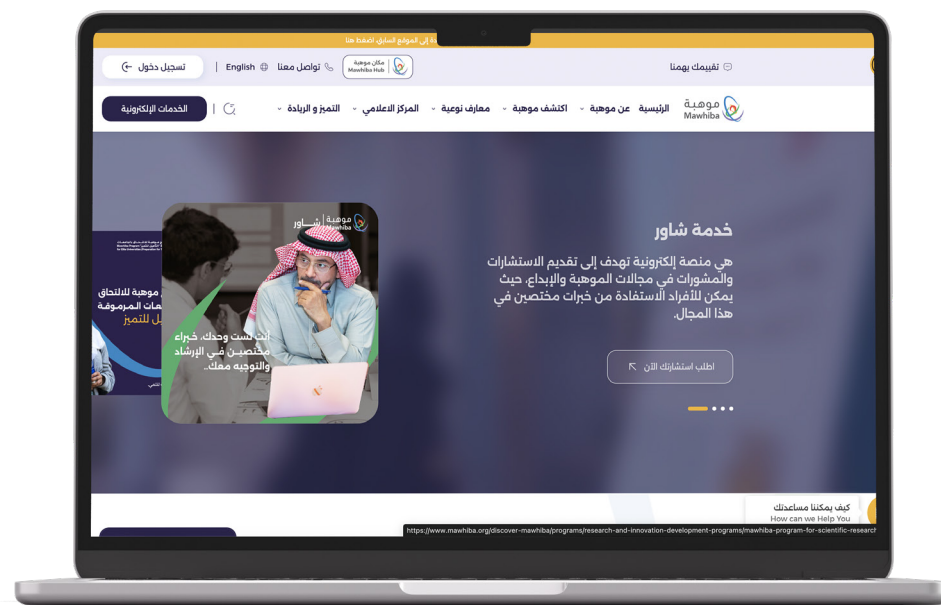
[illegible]ة إلى الموقع السابق اضغط هنا

تقييمك يهمنا

مكان موهبة Mawhiba Hub

تواصل معنا | English | تسجيل دخول

موهبة Mawhiba

الرئيسية عن موهبة اكتشف موهبة معارف نوعية المركز الاعلامي التميز و الريادة

الخدمات الإلكترونية

خدمة شاور

هي منصة إلكترونية تهدف إلى تقديم الاستشارات والمشورات في مجالات الموهبة والإبداع، حيث يمكن للأفراد الاستفادة من خبرات مختصين في هذا المجال.

اطلب استشارتك الآن

موهبة | شاور Mawhiba

أنت لست وحدك، خبراء مختصين في الإرشاد والتوجيه معك..

موهبة للالتحاق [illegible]ات المرموقة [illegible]ل للتميز

كيف يمكننا مساعدتك
How can we Help You

https://www.mawhiba.org/discover-mawhiba/programs/research-and-innovation-development-programs/mawhiba-program-for-scientific-research